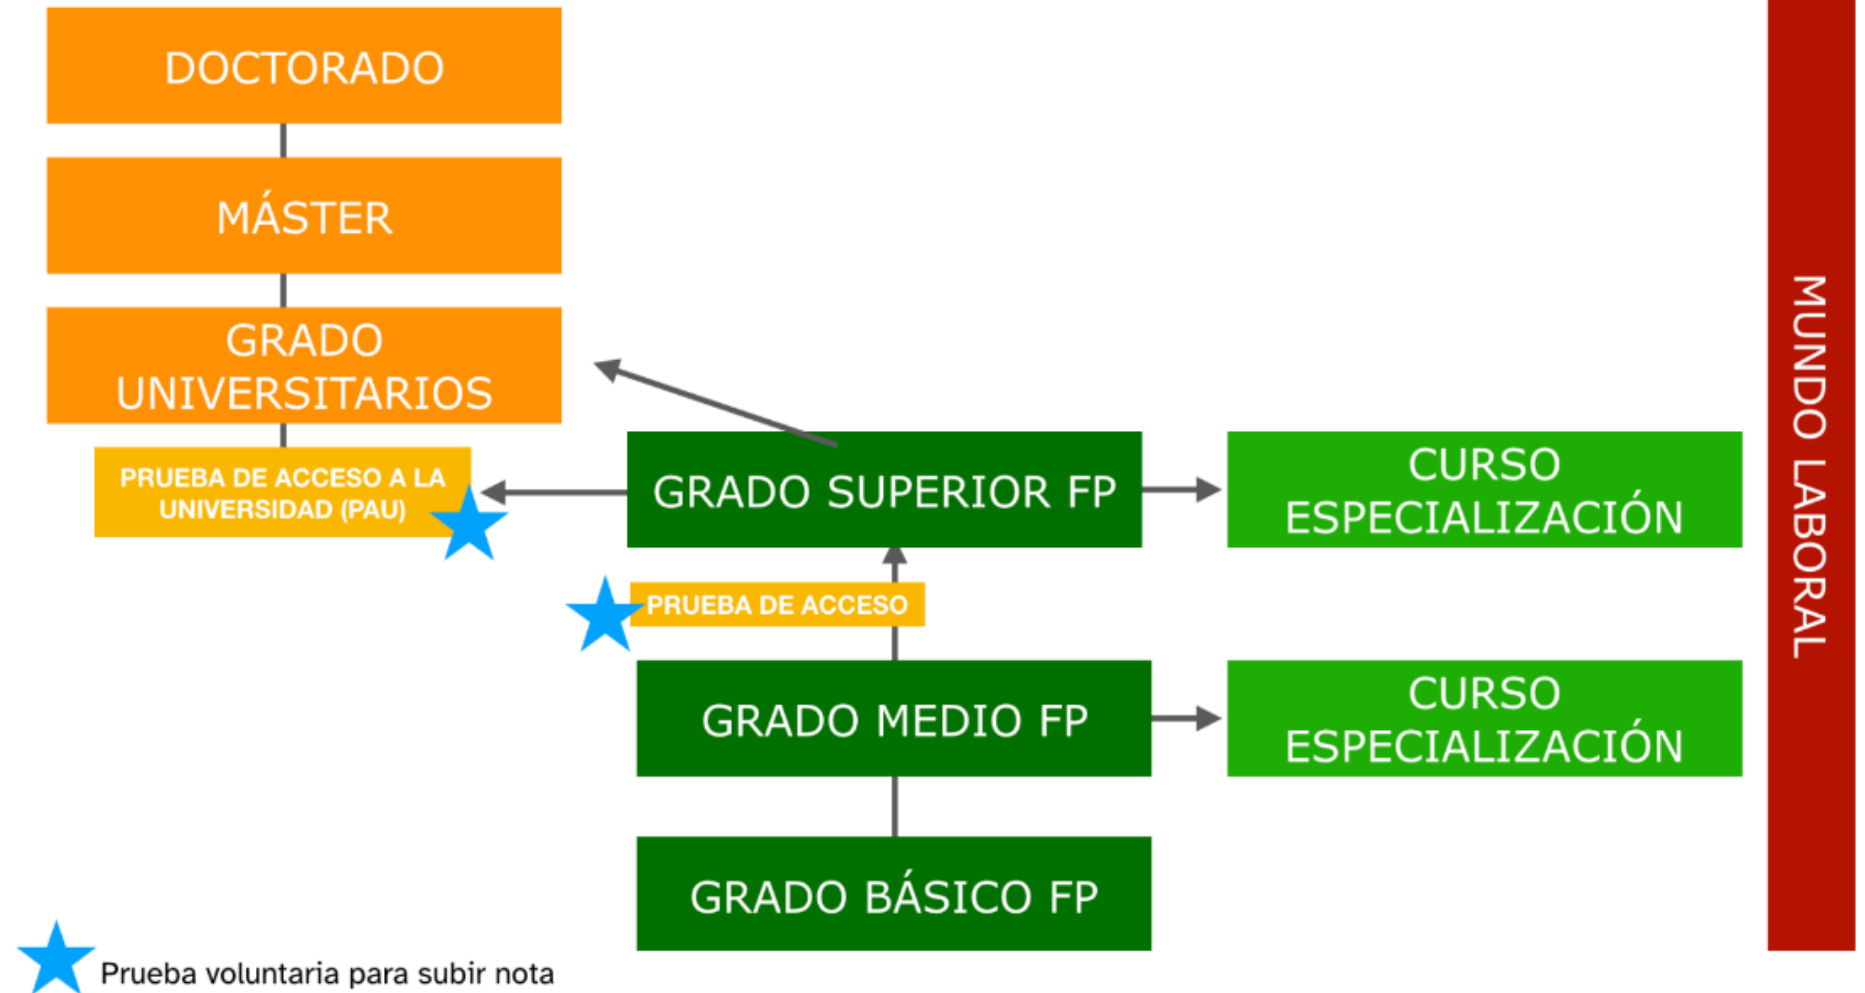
DOCTORADO

MÁSTER

GRADO UNIVERSITARIOS

PRUEBA DE ACCESO A LA UNIVERSIDAD (PAU)

GRADO SUPERIOR FP

CURSO ESPECIALIZACIÓN

PRUEBA DE ACCESO

GRADO MEDIO FP

CURSO ESPECIALIZACIÓN

GRADO BÁSICO FP

MUNDO LABORAL

Prueba voluntaria para subir nota